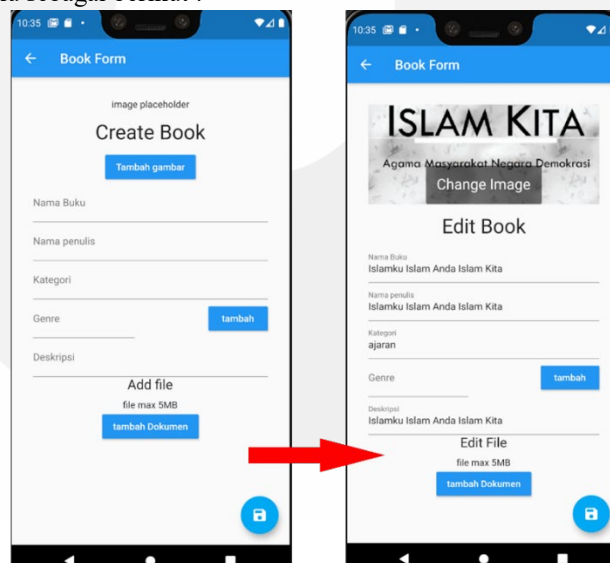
10:35

Book Form

image placeholder

Create Book

Tambah gambar

Nama Buku

Nama penulis

Kategori

Genre

tambah

Deskripsi

Add file

file max 5MB

tambah Dokumen

10:35

Book Form

ISLAM KITA

Agama Masyarakat Negara Demokrasi

Change Image

Edit Book

Nama Buku

Islamku Islam Anda Islam Kita

Nama penulis

Islamku Islam Anda Islam Kita

Kategori

ajaran

Genre

tambah

Deskripsi

Islamku Islam Anda Islam Kita

Edit File

file max 5MB

tambah Dokumen